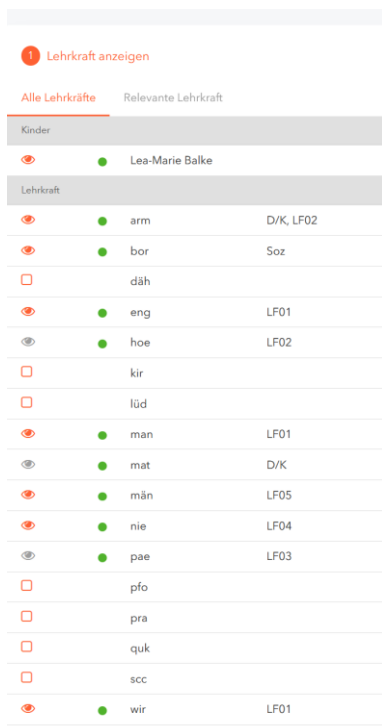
1 Lehrkraft anzeigen

Alle Lehrkräfte Relevante Lehrkraft

Kinder

Lea-Marie Balke

Lehrkraft

| | |
|---|---|
| arm | D/K, LF02 |
| bor | Soz |
| däh | |
| eng | LF01 |
| hoe | LF02 |
| kir | |
| lüd | |
| man | LF01 |
| mat | D/K |
| män | LF05 |
| nie | LF04 |
| pae | LF03 |
| pfo | |
| pra | |
| quk | |
| scc | |
| wir | LF01 |